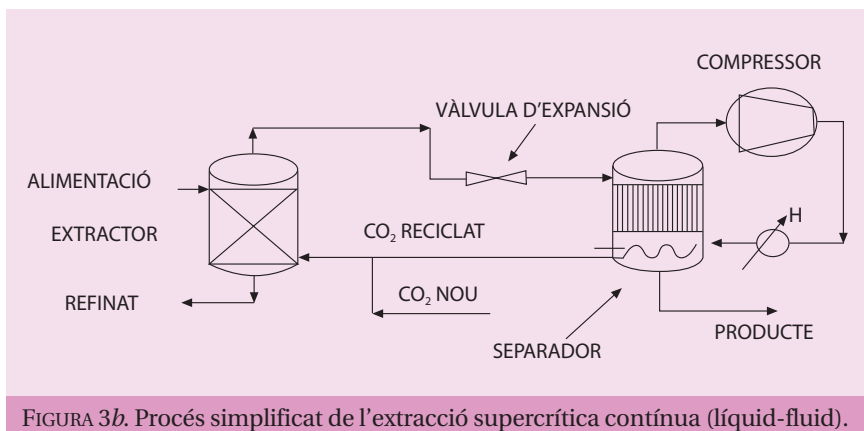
COMPRESSOR

VÀLVULA D'EXPANSIÓ

ALIMENTACIÓ

EXTRACTOR

H

$CO_2$ RECICLAT

REFINAT

$CO_2$ NOU

PRODUCTE

SEPARADOR

FIGURA 3*b*. Procés simplificat de l'extracció supercrítica contínua (líquid-fluid).